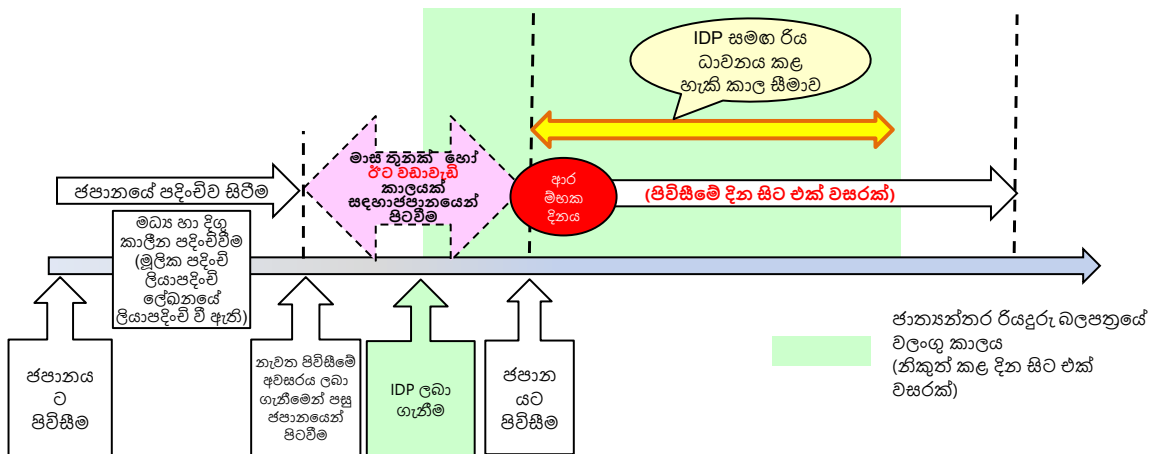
IDP සමඟ රිය ධාවනය කළ හැකි කාල සීමාව

ජපානයේ පදිංචිව සිටීම

මාස තුනක් හෝ ඊට වඩා වැඩි කාලයක් සඳහා ජපානයෙන් පිටවීම

ආර මිහක දිනය

(පිවිසීමේ දින සිට එක් වසරක්)

මධ්‍ය හා දිගු කාලීන පදිංචිවීම (මූලික පදිංචි ලියාපදිංචි ලේඛනයේ ලියාපදිංචි වී ඇත)

ජපානය ට පිවිසීම

නැවත පිවිසීමේ අවසරය ලබා ගැනීමෙන් පසු ජපානයෙන් පිටවීම

IDP ලබා ගැනීම

ජපාන යට පිවිසීම

ජාත්‍යන්තර රියදුරු බලපත්‍රයේ වලංගු කාලය (නිකුත් කළ දින සිට එක් වසරක්)